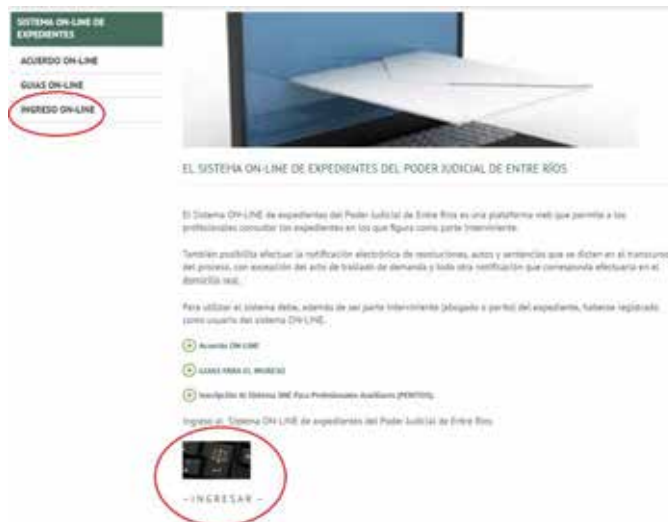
SISTEMA ON-LINE DE EXPEDIENTES

ACUERDO ON-LINE

GUIAS ON-LINE

INGRESO ON-LINE

EL SISTEMA ON-LINE DE EXPEDIENTES DEL PODER JUDICIAL DE ENTRE RÍOS

El Sistema ON-LINE de expedientes del Poder Judicial de Entre Ríos es una plataforma web que permite a los profesionales consultar los expedientes en los que figura como parte interviniente.

También posibilita efectuar la notificación electrónica de resoluciones, autos y sentencias que se dicten en el transcurso del proceso, con excepción del acto de traslado de demanda y toda otra notificación que corresponda efectuarla en el domicilio real.

Para utilizar el sistema debe, además de ser parte interviniente (abogado o perito) del expediente, haberse registrado como usuario del sistema ON-LINE.

Acuerdo ON-LINE

GUIAS PARA EL INGRESO

Inscripción Al Sistema SNE Para Profesionales Auxiliares (PERITOS)

Ingreso al Sistema ON-LINE de expedientes del Poder Judicial de Entre Ríos

- INGRESAR -